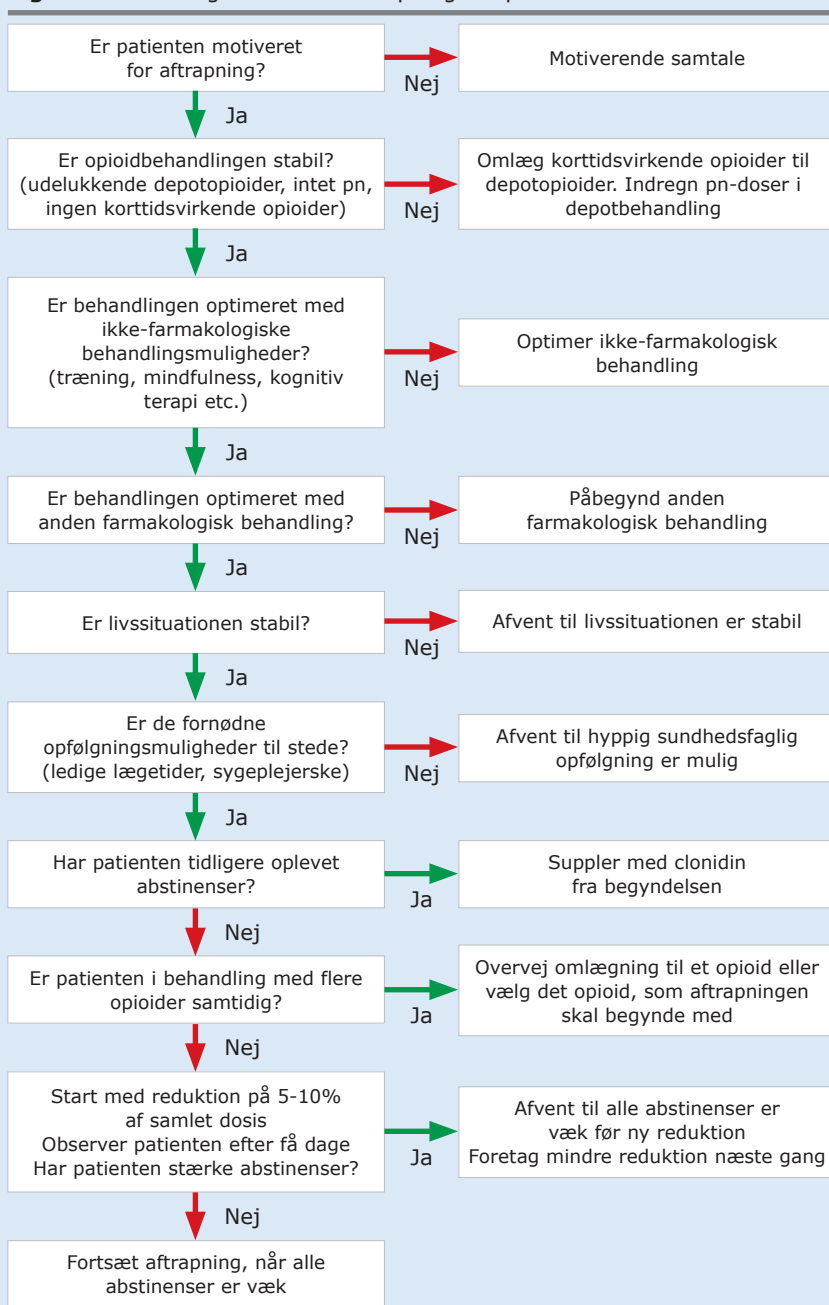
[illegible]

Er patienten motiveret for aftrapning?

Nej

Motiverende samtale

Ja

Er opioidbehandlingen stabil? (udelukkende depotopioider, intet pn, ingen korttidsvirkende opioider)

Nej

Omlæg korttidsvirkende opioider til depotopioider. Indregn pn-doser i depotbehandling

Ja

Er behandlingen optimeret med ikke-farmakologiske behandlingsmuligheder? (træning, mindfulness, kognitiv terapi etc.)

Nej

Optimer ikke-farmakologisk behandling

Ja

Er behandlingen optimeret med anden farmakologisk behandling?

Nej

Påbegynd anden farmakologisk behandling

Ja

Er livssituationen stabil?

Nej

Afvent til livssituationen er stabil

Ja

Er de fornødne opfølgningsmuligheder til stede? (ledige lægetider, sygeplejerske)

Nej

Afvent til hyppig sundhedsfaglig opfølgning er mulig

Ja

Har patienten tidligere oplevet abstinenser?

Ja

Suppler med clonidin fra begyndelsen

Nej

Er patienten i behandling med flere opioider samtidig?

Ja

Overvej omlægning til et opioid eller vælg det opioid, som aftrapningen skal begynde med

Nej

Start med reduktion på 5-10% af samlet dosis
Observer patienten efter få dage
Har patienten stærke abstinenser?

Ja

Afvent til alle abstinenser er væk før ny reduktion
Foretag mindre reduktion næste gang

Nej

Fortsæt aftrapning, når alle abstinenser er væk